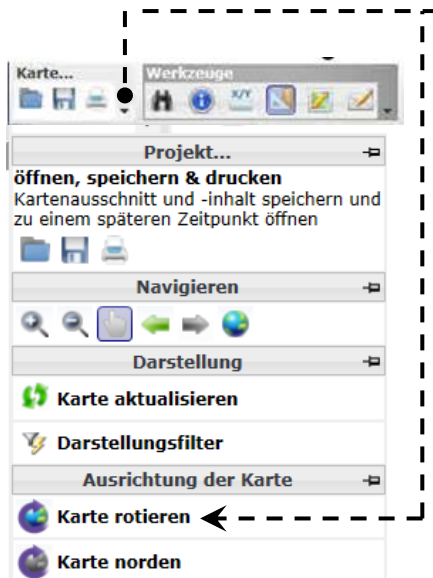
Karte...

Werkzeuge

Projekt...

öffnen, speichern & drucken

Kartenausschnitt und -inhalt speichern und zu einem späteren Zeitpunkt öffnen

Navigieren

Darstellung

Karte aktualisieren

Darstellungsfilter

Ausrichtung der Karte

Karte rotieren

Karte norden